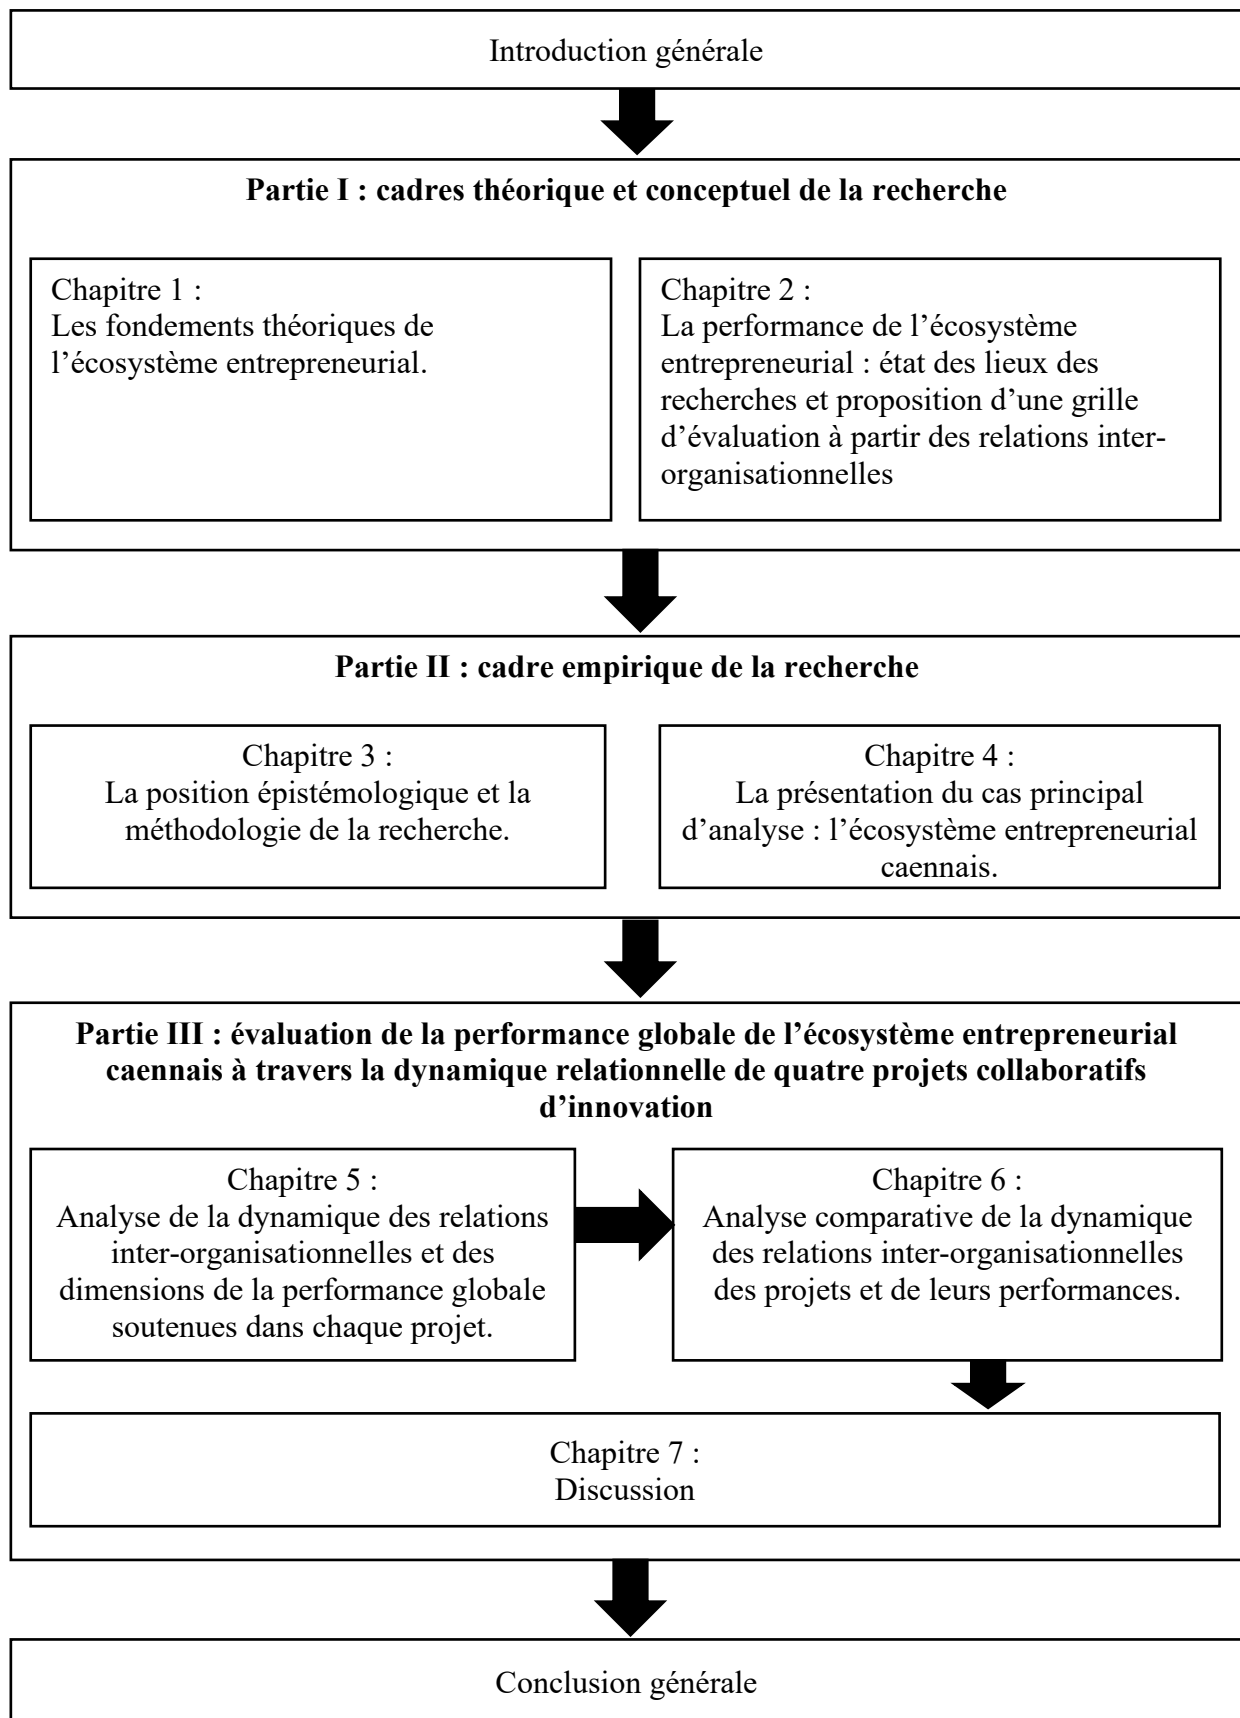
Introduction générale

**Partie I : cadres théorique et conceptuel de la recherche**

Chapitre 1 :
Les fondements théoriques de l'écosystème entrepreneurial.

Chapitre 2 :
La performance de l'écosystème entrepreneurial : état des lieux des recherches et proposition d'une grille d'évaluation à partir des relations inter-organisationnelles

**Partie II : cadre empirique de la recherche**

Chapitre 3 :
La position épistémologique et la méthodologie de la recherche.

Chapitre 4 :
La présentation du cas principal d'analyse : l'écosystème entrepreneurial caennais.

**Partie III : évaluation de la performance globale de l'écosystème entrepreneurial caennais à travers la dynamique relationnelle de quatre projets collaboratifs d'innovation**

Chapitre 5 :
Analyse de la dynamique des relations inter-organisationnelles et des dimensions de la performance globale soutenues dans chaque projet.

Chapitre 6 :
Analyse comparative de la dynamique des relations inter-organisationnelles des projets et de leurs performances.

Chapitre 7 :
Discussion

Conclusion générale